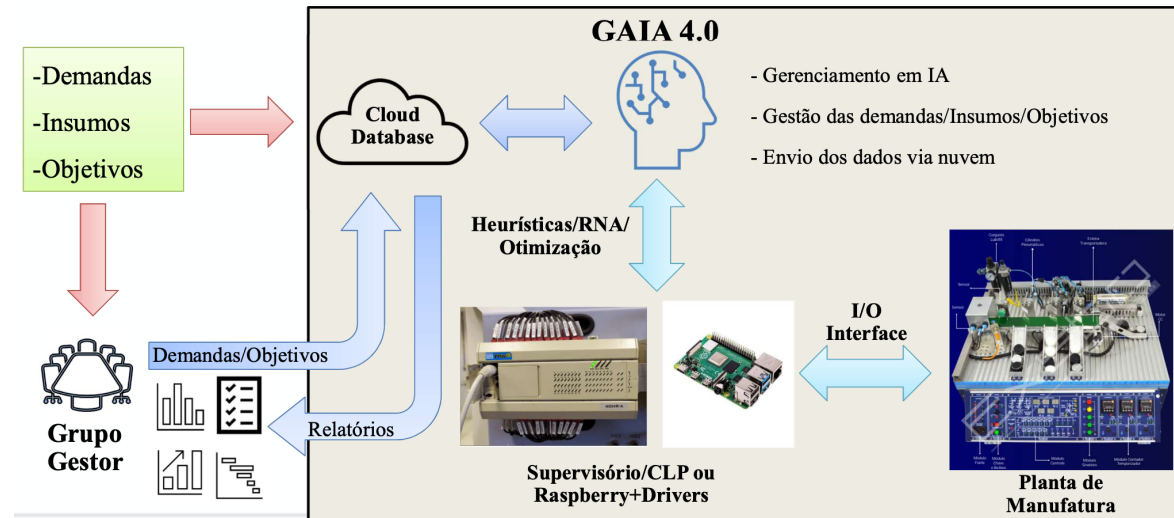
GAIA 4.0

-Demandas
-Insumos
-Objetivos

Cloud Database

- Gerenciamento em IA
- Gestão das demandas/Insumos/Objetivos
- Envio dos dados via nuvem

Heurísticas/RNA/ Otimização

I/O Interface

Demandas/Objetivos

Relatórios

Grupo Gestor

Supervisório/CLP ou Raspberry+Drivers

Planta de Manufatura